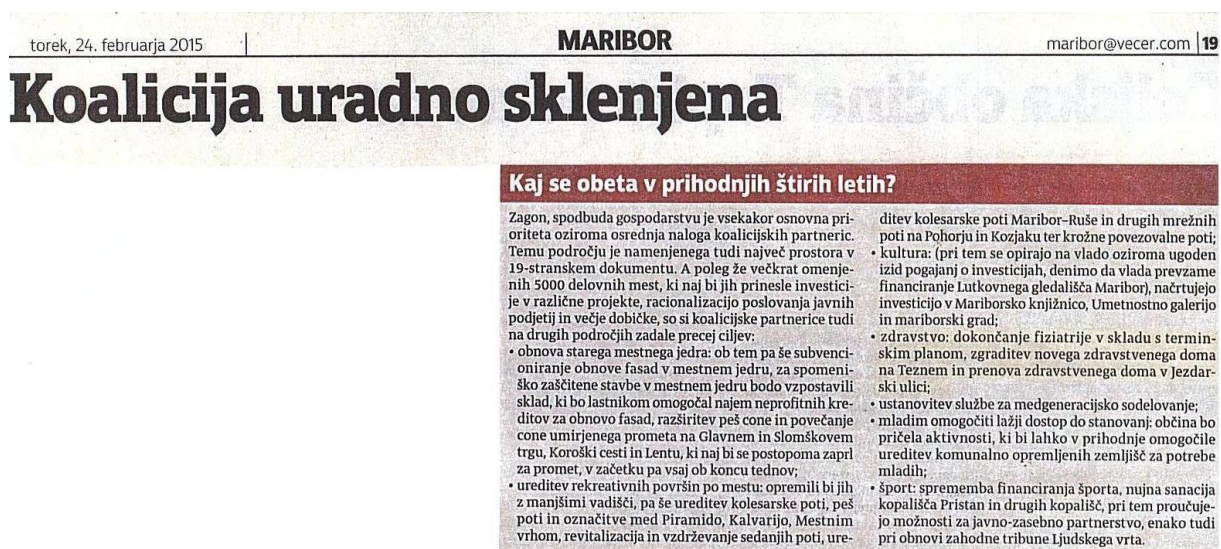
torek, 24. februarja 2015

MARIBOR

maribor@vecer.com 19

Koalicija uradno sklenjena

Kaj se obeta v prihodnjih štirih letih?

Zagon, spodbuda gospodarstvu je vsekakor osnovna prioriteta oziroma osrednja naloga koalicijskih partneric. Temu področju je namenjenega tudi največ prostora v 19-stranskem dokumentu. A poleg že večkrat omenjenih 5000 delovnih mest, ki naj bi jih prinesle investicije v različne projekte, racionalizacijo poslovanja javnih podjetij in večje dobičke, so si koalicijske partnerice tudi na drugih področjih zadale precej ciljev:
• obnova starega mestnega jedra: ob tem pa še subvencioniranje obnove fasad v mestnem jedru, za spomeniško zaščitene stavbe v mestnem jedru bodo vzpostavili sklad, ki bo lastnikom omogočal najem neprofitnih kreditov za obnovo fasad, razširitev peš cone in povečanje cone umirjenega prometa na Glavnem in Slomškovem trgu, Koroški cesti in Lentu, ki naj bi se postopoma zaprl za promet, v začetku pa vsaj ob koncu tednov;
• ureditev rekreativnih površin po mestu: opremili bi jih z manjšimi vadišči, pa še ureditev kolesarske poti, peš poti in označitve med Piramido, Kalvarijo, Mestnim vrhom, revitalizacija in vzdrževanje sedanjih poti, ureditev kolesarske poti Maribor–Ruše in drugih mrežnih poti na Pohorju in Kozjaku ter krožne povezovalne poti;
• kultura: (pri tem se opirajo na vlado oziroma ugoden izid pogajanj o investicijah, denimo da vlada prevzame financiranje Lutkovnega gledališča Maribor), načrtujejo investicijo v Mariborsko knjižnico, Umetnostno galerijo in mariborski grad;
• zdravstvo: dokončanje fiziatrije v skladu s terminskim planom, zgraditev novega zdravstvenega doma na Teznem in prenova zdravstvenega doma v Jezdarski ulici;
• ustanovitev službe za medgeneracijsko sodelovanje;
• mladim omogočiti lažji dostop do stanovanj: občina bo pričela aktivnosti, ki bi lahko v prihodnje omogočile ureditev komunalno opremljenih zemljišč za potrebe mladih;
• šport: sprememba financiranja športa, nujna sanacija kopališča Pristan in drugih kopališč, pri tem proučujejo možnosti za javno-zasebno partnerstvo, enako tudi pri obnovi zahodne tribune Ljudskega vrta.